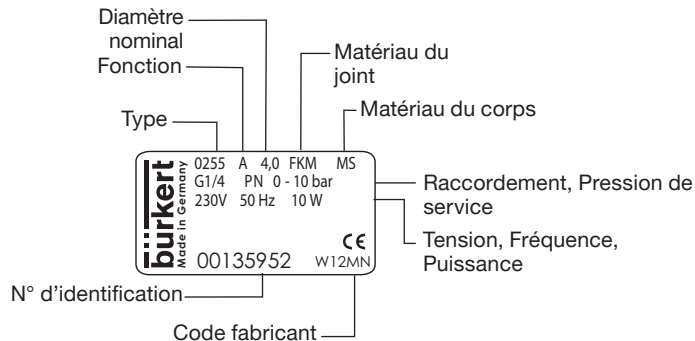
Diamètre nominal

Fonction

Matériau du joint

Matériau du corps

Type

bürkert
Made in Germany

0255 A 4,0 FKM MS
G1/4 PN 0 - 10 bar
230V 50 Hz 10 W

CE

00135952 W12MN

Raccordement, Pression de service

Tension, Fréquence, Puissance

N° d'identification

Code fabricant